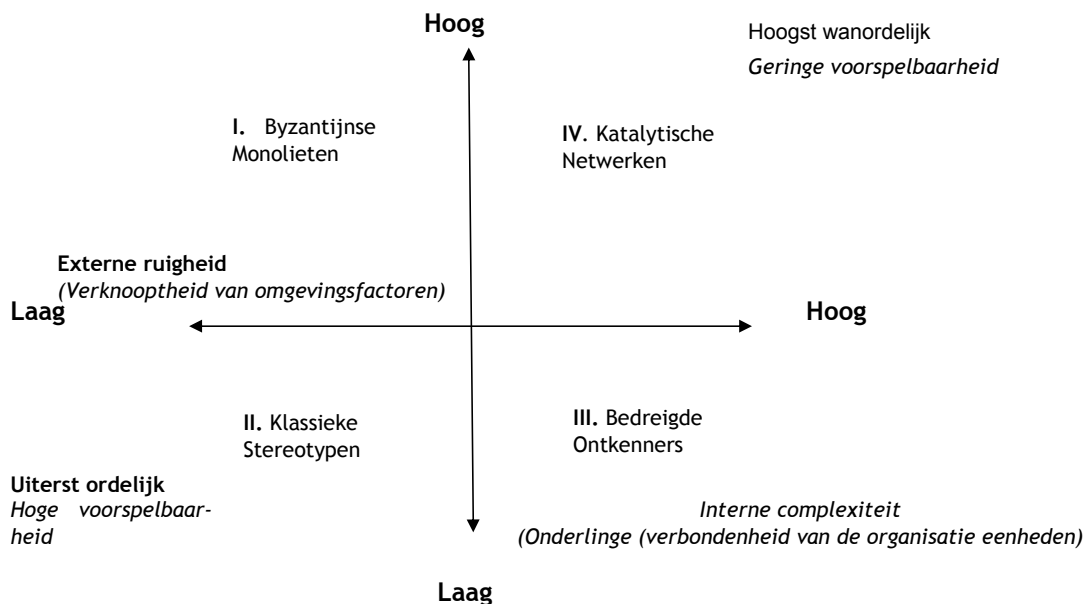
Hoog

Hoogst wanordelijk
*Geringe voorspelbaarheid*

**I.** Byzantijnse Monolieten

**IV**. Katalytische Netwerken

**Externe ruigheid**
*(Verknooptheid van omgevingsfactoren)*

**Laag**

**Hoog**

**II.** Klassieke Stereotypen

**III.** Bedreigde Ontkenners

**Uiterst ordelijk**
*Hoge voorspelbaarheid*

*Interne complexiteit*
*(Onderlinge (verbondenheid van de organisatie eenheden)*

**Laag**